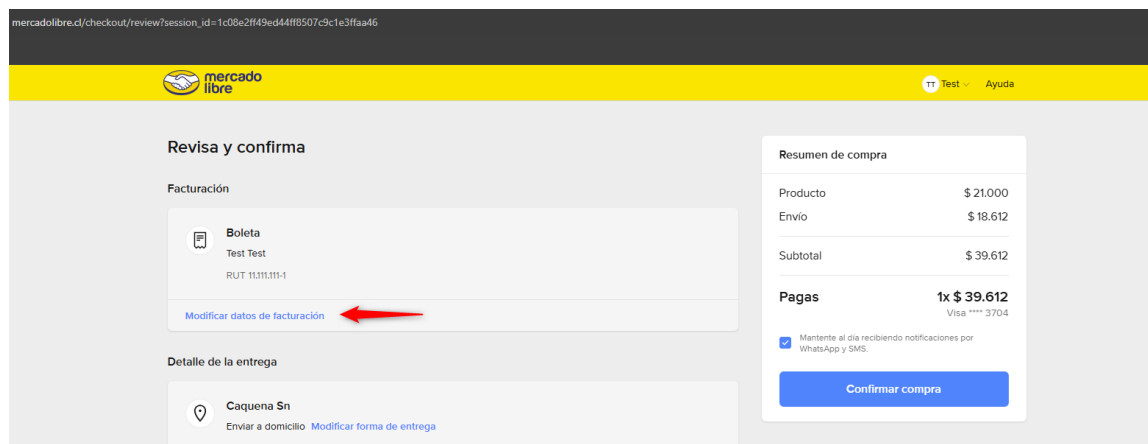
mercadolibre.cl/checkout/review?session_id=1c08e2ff49ed44ff8507c9c1e3ffaa46

mercado libre

TT Test Ayuda

Revisa y confirma

Facturación

Boleta
Test Test
RUT 11.111.111-1

Modificar datos de facturación

Detalle de la entrega

Caquena Sn
Enviar a domicilio Modificar forma de entrega

Resumen de compra

| | |
|---|---|
| Producto | $ 21.000 |
| Envío | $ 18.612 |
| Subtotal | $ 39.612 |
| Pagas | 1x $ 39.612 |

Visa **** 3704

Mantente al día recibiendo notificaciones por WhatsApp y SMS.

Confirmar compra